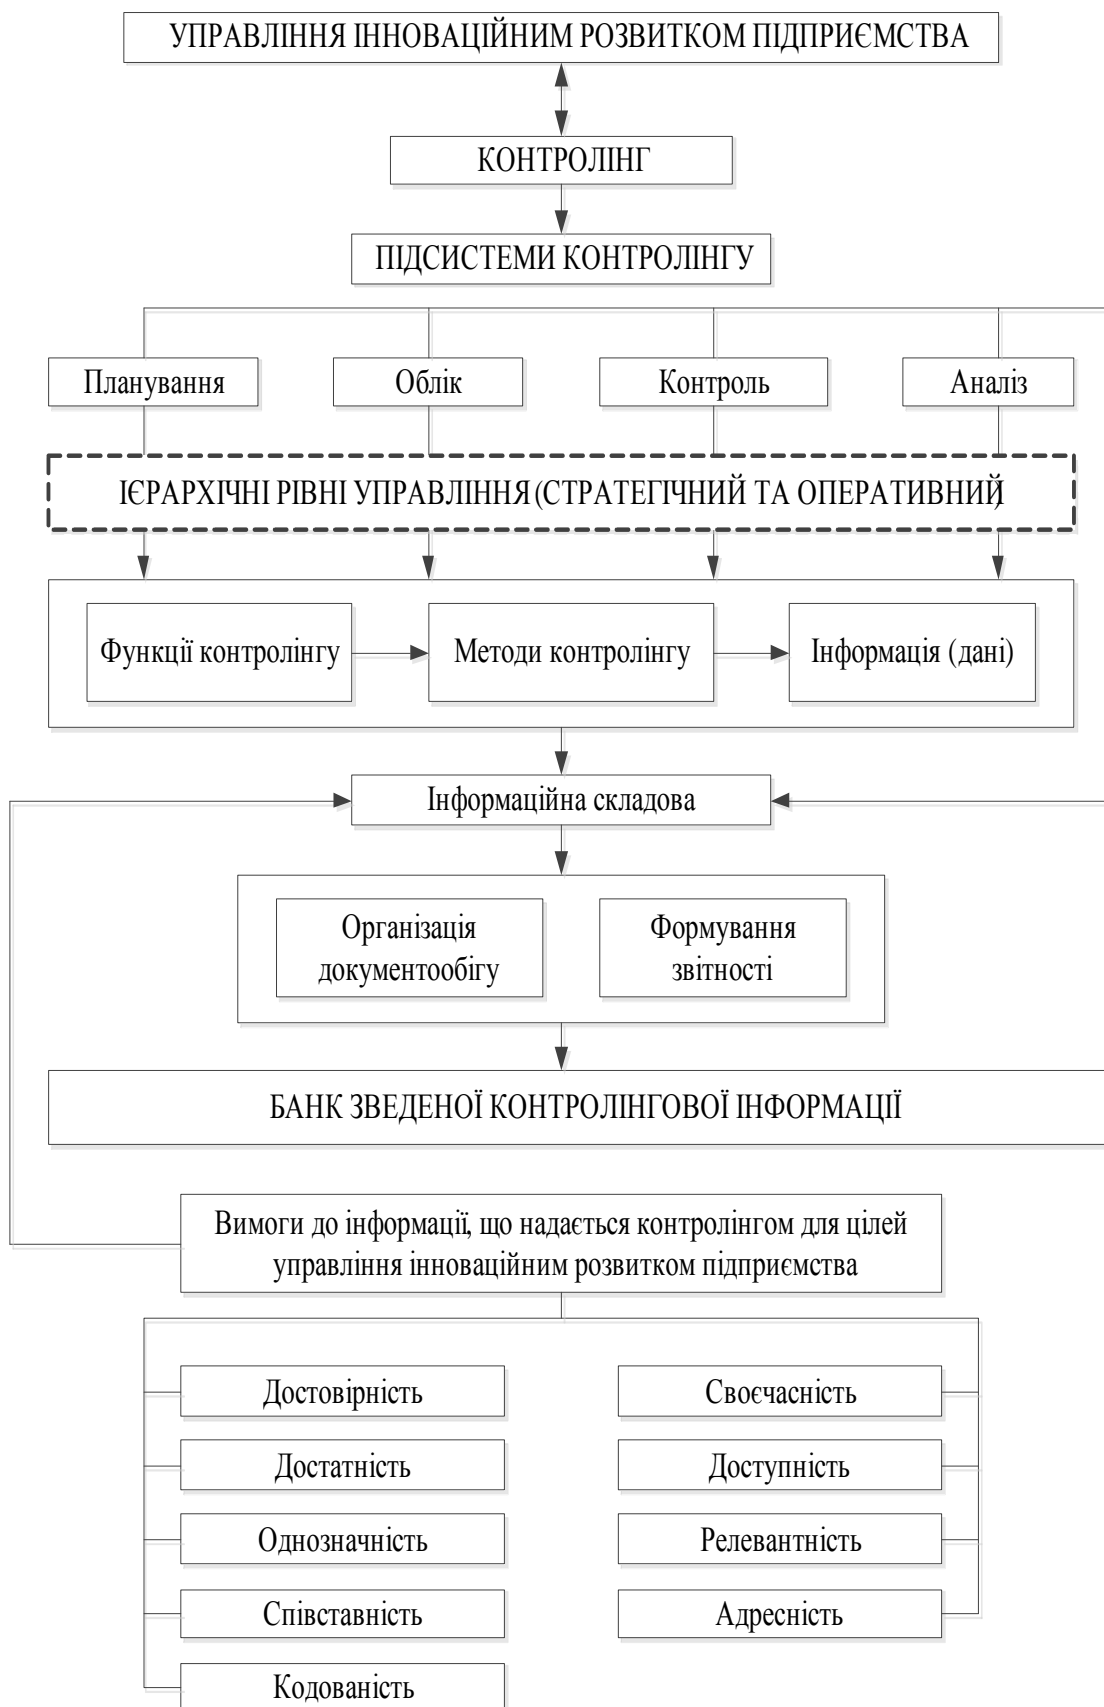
УПРАВЛІННЯ ІННОВАЦІЙНИМ РОЗВИТКОМ ПІДПРИЄМСТВА

КОНТРОЛІНГ

ПІДСИСТЕМИ КОНТРОЛІНГУ

Планування

Облік

Контроль

Аналіз

ІЄРАРХІЧНІ РІВНІ УПРАВЛІННЯ (СТРАТЕГІЧНИЙ ТА ОПЕРАТИВНИЙ)

Функції контролінгу

Методи контролінгу

Інформація (дані)

Інформаційна складова

Організація документообігу

Формування звітності

БАНК ЗВЕДЕНОЇ КОНТРОЛІНГОВОЇ ІНФОРМАЦІЇ

Вимоги до інформації, що надається контролінгом для цілей управління інноваційним розвитком підприємства

Достовірність

Достатність

Однозначність

Співставність

Кодованість

Своєчасність

Доступність

Релевантність

Адресність